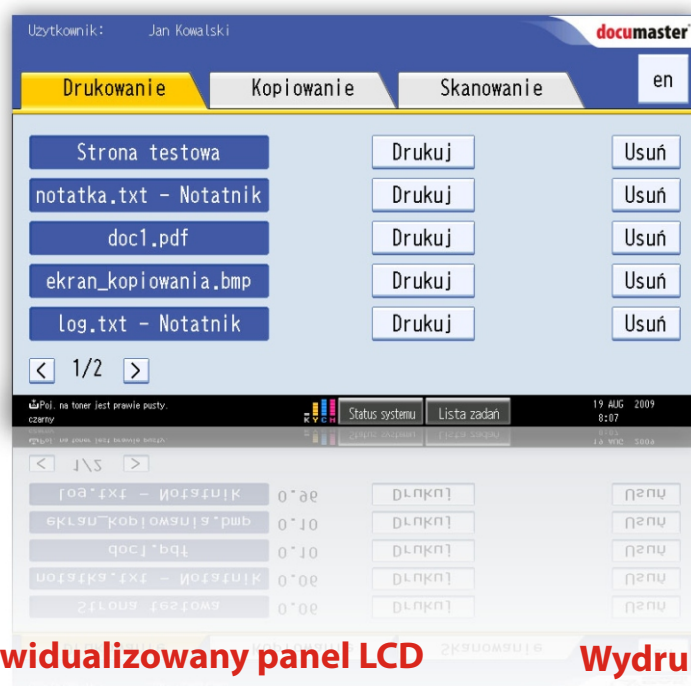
Użytkownik: Jan Kowalski

documaster

Drukowanie | Kopiowanie | Skanowanie

en

Strona testowa | Drukuj | Usuń
notatka.txt - Notatnik | Drukuj | Usuń
doc1.pdf | Drukuj | Usuń
ekran_kopiowania.bmp | Drukuj | Usuń
log.txt - Notatnik | Drukuj | Usuń

< 1/2 >

Poj. na toner jest prawie pusty.
czarny

K Y C M

Status systemu | Lista zadań

19 AUG 2009
8:07

widualizowany panel LCD

Wydru